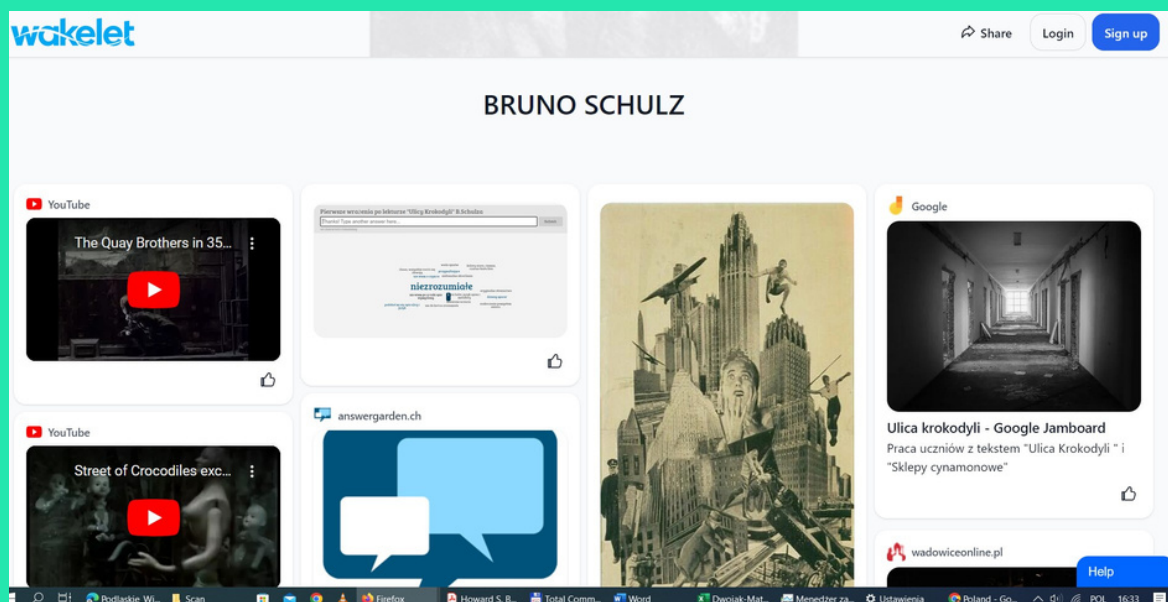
wakelet

Share Login Sign up

BRUNO SCHULZ

YouTube

The Quay Brothers in 35...

YouTube

Street of Crocodiles exc...

Pierwsze wrażenia po lekturze "Ulicy Krokodyli" B.Schulza

niezrozumiałe

answergarden.ch

Google

Ulica krokodyli - Google Jamboard

Praca uczniów z tekstem "Ulica Krokodyli " i "Sklepy cynamonowe"

wadowiceonline.pl

Help

Podlaskie Wi... Scan Firefox Howard S. B... Total Comm... Word Dwojak-Mat... Menedżer za... Ustawienia Poland - Goo... POL 16:33